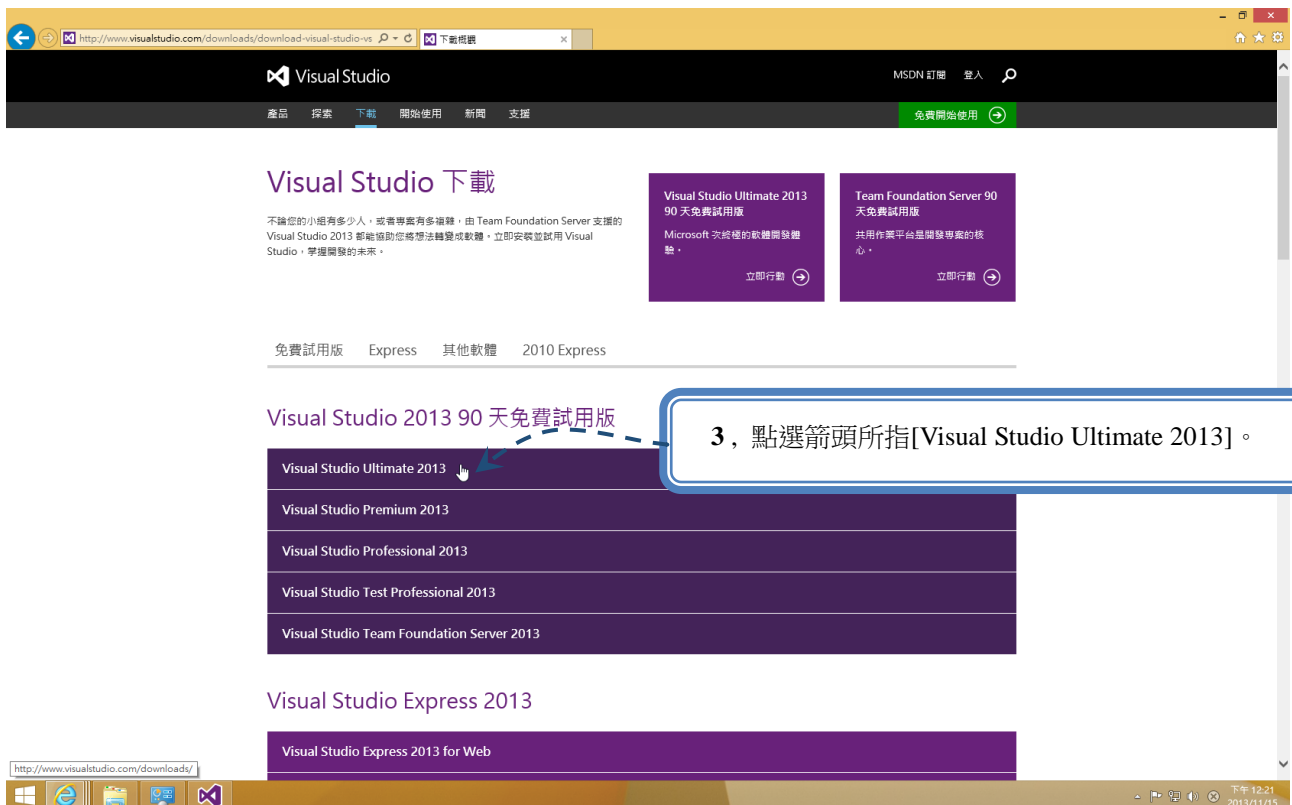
http://www.visualstudio.com/downloads/download-visual-studio-vs
下載概觀

Visual Studio

MSDN 訂閱 登入

產品 探索 下載 開始使用 新聞 支援

免費開始使用

Visual Studio 下載

不論您的小組有多少人，或者專案有多複雜，由 Team Foundation Server 支援的 Visual Studio 2013 都能協助您將想法轉變成軟體。立即安裝並試用 Visual Studio，掌握開發的未來。

Visual Studio Ultimate 2013 90 天免費試用版

Microsoft 次綜極的軟體開發體驗。

立即行動

Team Foundation Server 90 天免費試用版

共用作業平台是開發專案的核心。

立即行動

免費試用版 Express 其他軟體 2010 Express

Visual Studio 2013 90 天免費試用版

3，點選箭頭所指[Visual Studio Ultimate 2013]。

Visual Studio Ultimate 2013

Visual Studio Premium 2013

Visual Studio Professional 2013

Visual Studio Test Professional 2013

Visual Studio Team Foundation Server 2013

Visual Studio Express 2013

Visual Studio Express 2013 for Web

http://www.visualstudio.com/downloads/

下午 12:21
2013/11/15